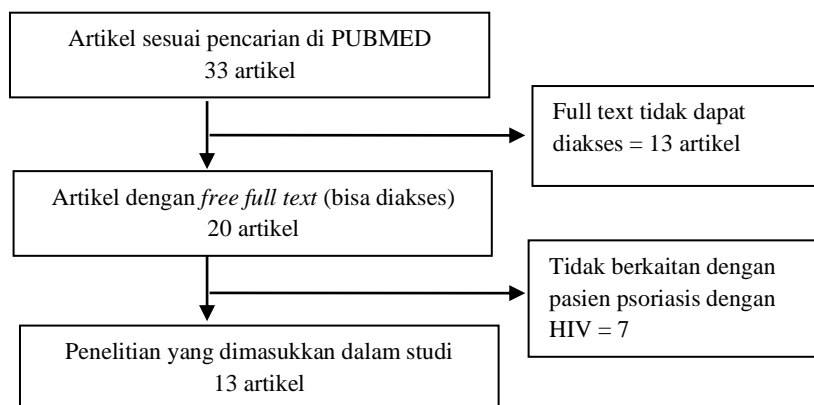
Artikel sesuai pencarian di PUBMED
33 artikel

Full text tidak dapat diakses = 13 artikel

Artikel dengan free full text (bisa diakses)
20 artikel

Tidak berkaitan dengan pasien psoriasis dengan HIV = 7

Penelitian yang dimasukkan dalam studi
13 artikel